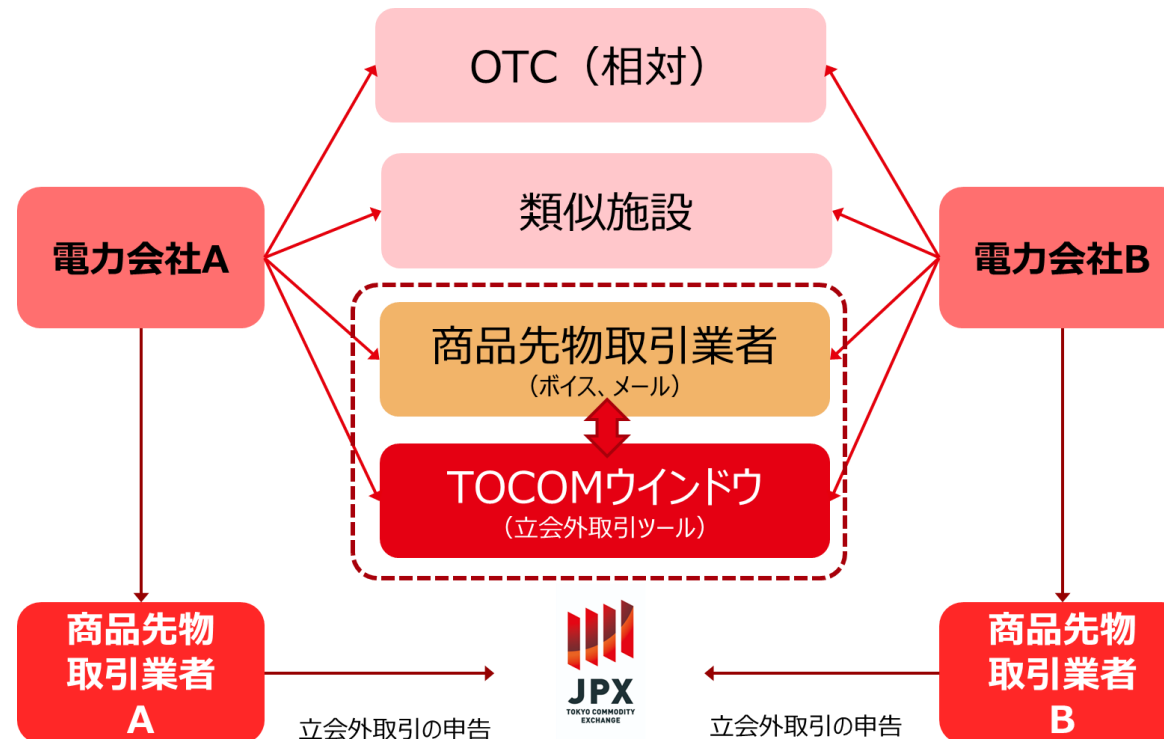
OTC（相対）

類似施設

電力会社A

電力会社B

商品先物取引業者
（ボイス、メール）

TOCOMウインドウ
（立会外取引ツール）

商品先物取引業者A

JPX
TOKYO COMMODITY EXCHANGE

商品先物取引業者B

立会外取引の申告

立会外取引の申告